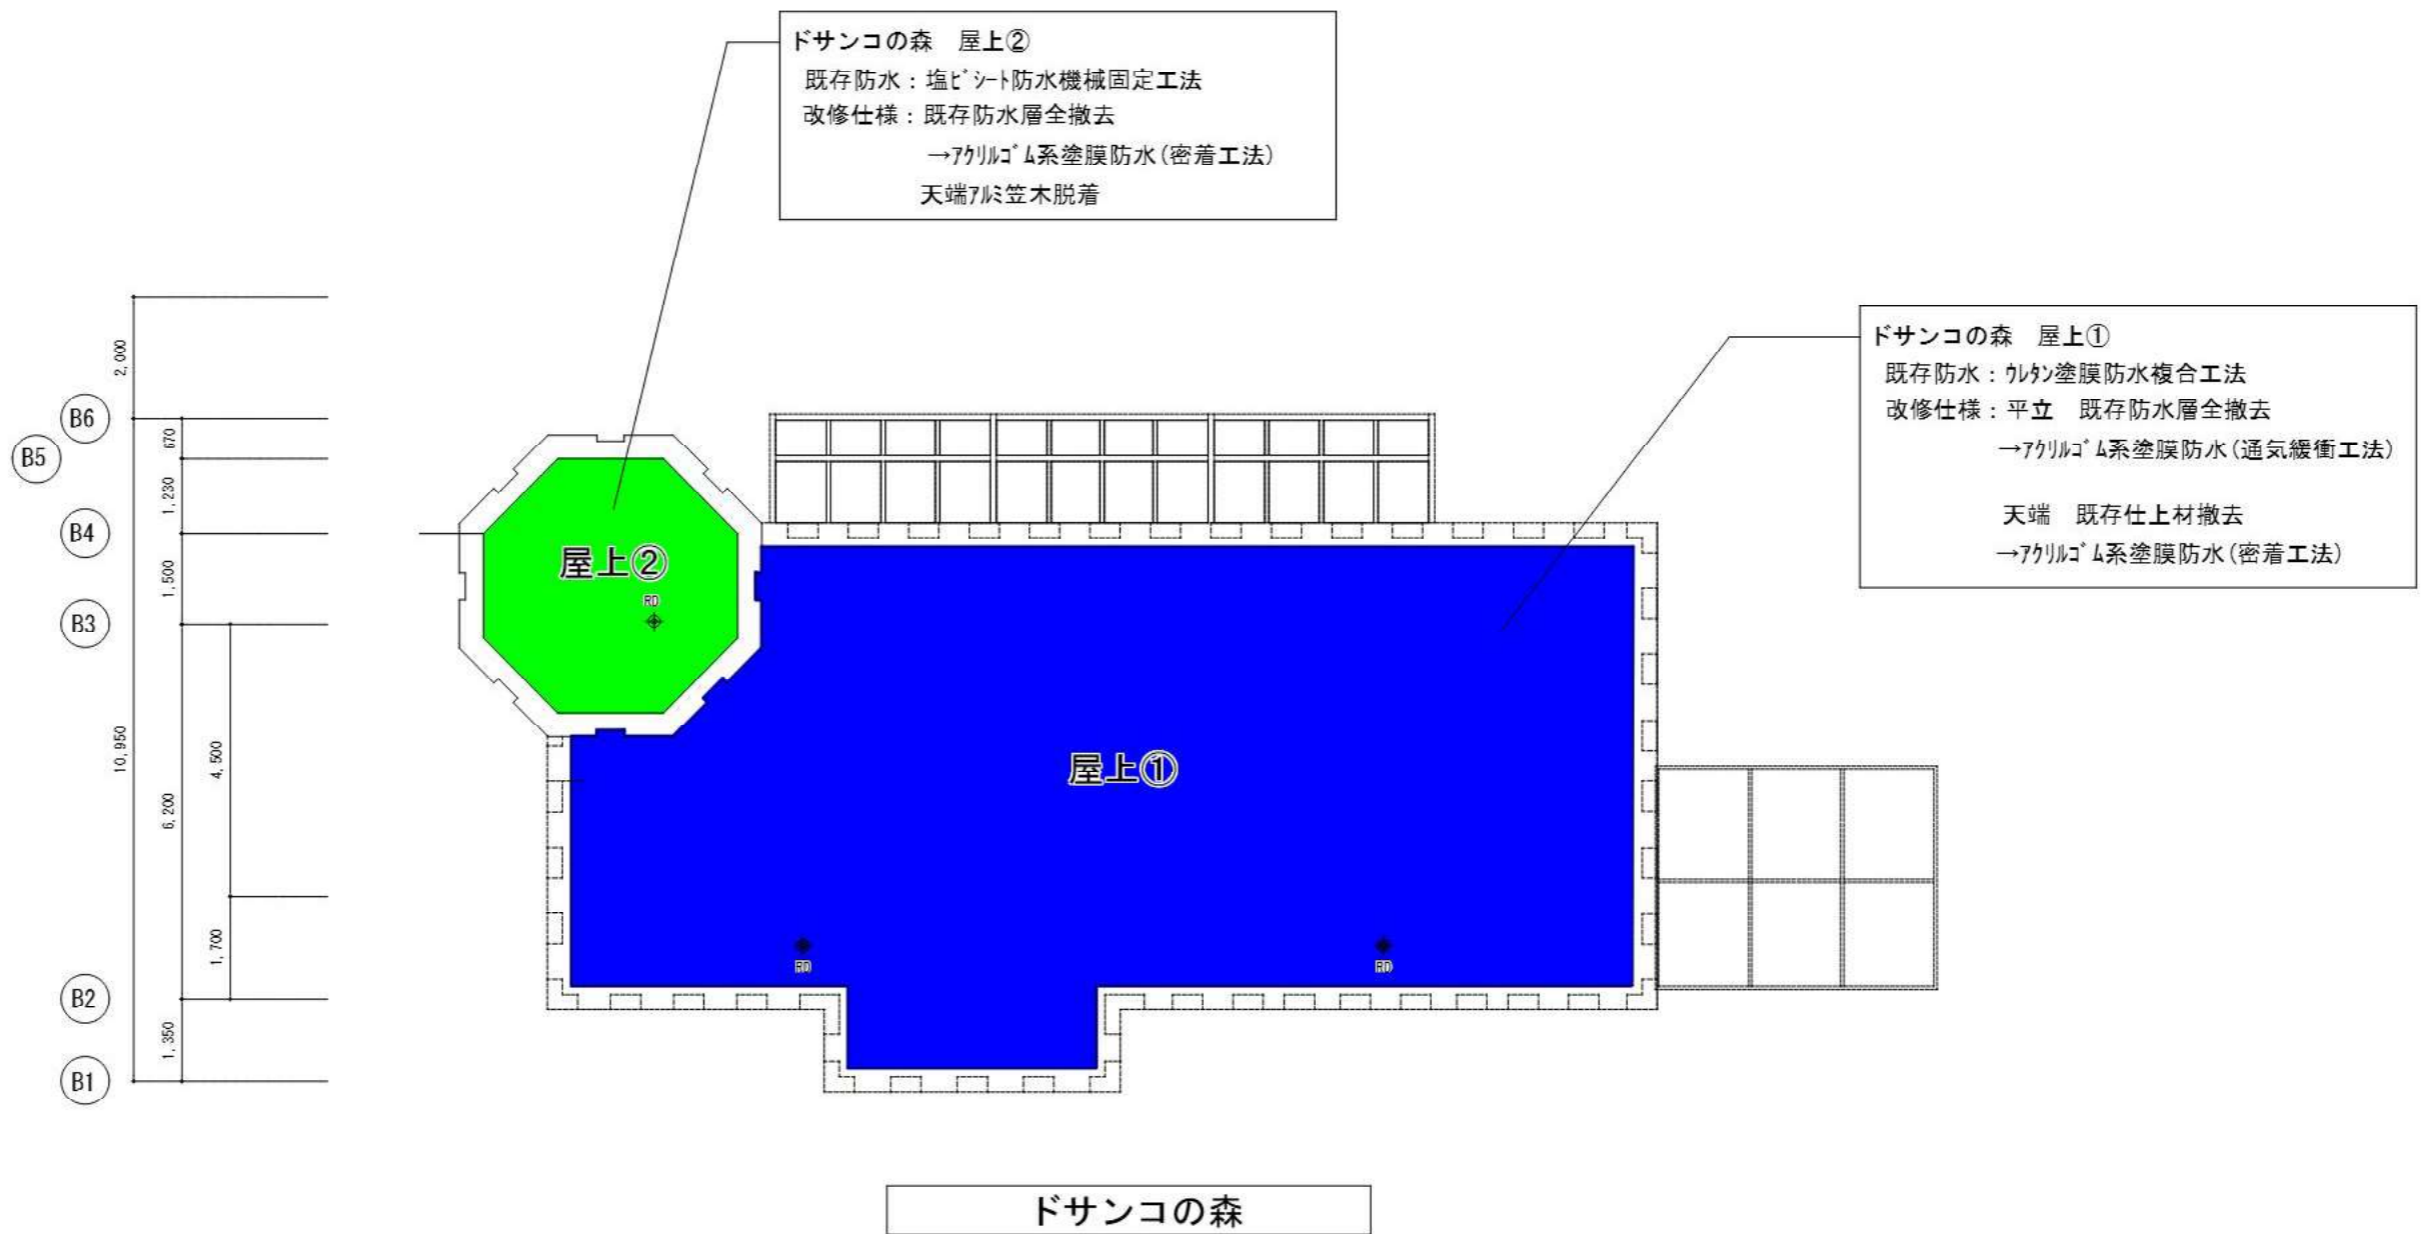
ドサンコの森　屋上②
既存防水：塩ビシート防水機械固定工法
改修仕様：既存防水層全撤去
→アクリルゴム系塗膜防水（密着工法）
天端アルミ笠木脱着

ドサンコの森　屋上①
既存防水：ウレタン塗膜防水複合工法
改修仕様：平立　既存防水層全撤去
→アクリルゴム系塗膜防水（通気緩衝工法）

天端　既存仕上材撤去
→アクリルゴム系塗膜防水（密着工法）

2,000
B6
670
B5
1,230
B4
1,500
B3
10,950
6,200
4,500
1,700
B2
1,350
B1

屋上②
RD
屋上①
RD
RD

ドサンコの森